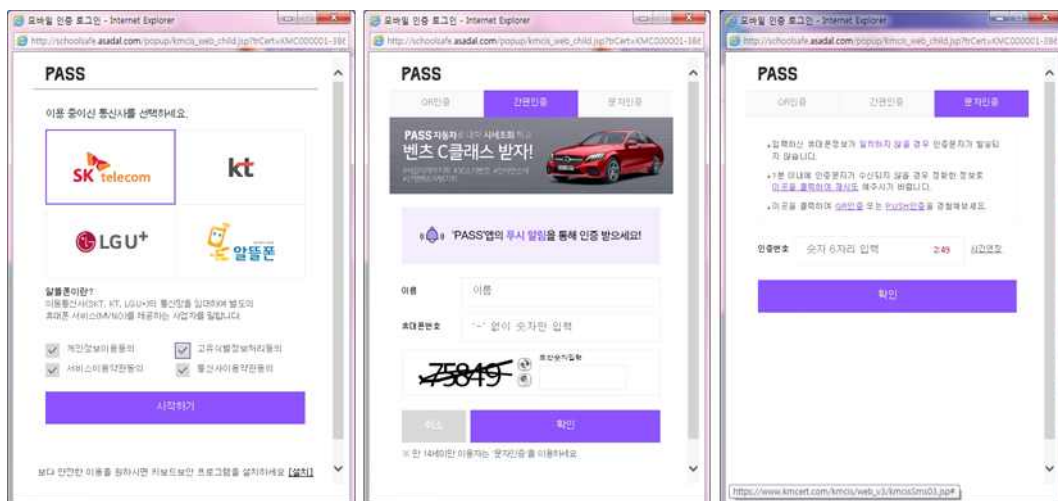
모바일 인증 로그인 - Internet Explorer
http://schoolsafe.asadal.com/popup/kmcis_web_child.jsp?trCert=KMC000001-38(
PASS
이용 중이신 통신사를 선택하세요.
SK telecom
kt
LGU+
알뜰폰
알뜰폰이란?
이동통신사(SKT, KT, LGU+)의 통신망을 임대하여 별도의 휴대폰 서비스(MVNO)를 제공하는 사업자를 말합니다.
개인정보이용동의
고유식별정보처리동의
서비스이용약관동의
통신사이용약관동의
시작하기
보다 안전한 이용을 원하시면 키보드보안 프로그램을 설치하세요 [설치]

모바일 인증 로그인 - Internet Explorer
http://schoolsafe.asadal.com/popup/kmcis_web_child.jsp?trCert=KMC000001-38(
PASS
QR인증
간편인증
문자인증
PASS 자동차 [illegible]
벤츠 C클래스 받자!
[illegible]
'PASS'앱의 푸시 알림을 통해 인증 받으세요!
이름
이름
휴대폰번호
'-' 없이 숫자만 입력
75849
보안숫자입력
취소
확인
※ 만 14세이만 이용자는 '문자인증'을 이용하세요.

모바일 인증 로그인 - Internet Explorer
http://schoolsafe.asadal.com/popup/kmcis_web_child.jsp?trCert=KMC000001-38(
PASS
QR인증
간편인증
문자인증
• 입력하신 휴대폰정보가 일치하지 않을 경우 인증문자가 발송되지 않습니다.
• 1분 이내에 인증문자가 수신되지 않을 경우 정확한 정보로 이곳을 클릭하여 재시도 해주시기 바랍니다.
• 이곳을 클릭하여 QR인증 또는 PUSH인증을 경험해보세요.
인증번호
숫자 6자리 입력
2:49
시간연장
확인
https://www.kmcert.com/kmcis/web_v3/kmcisSms01.jsp#